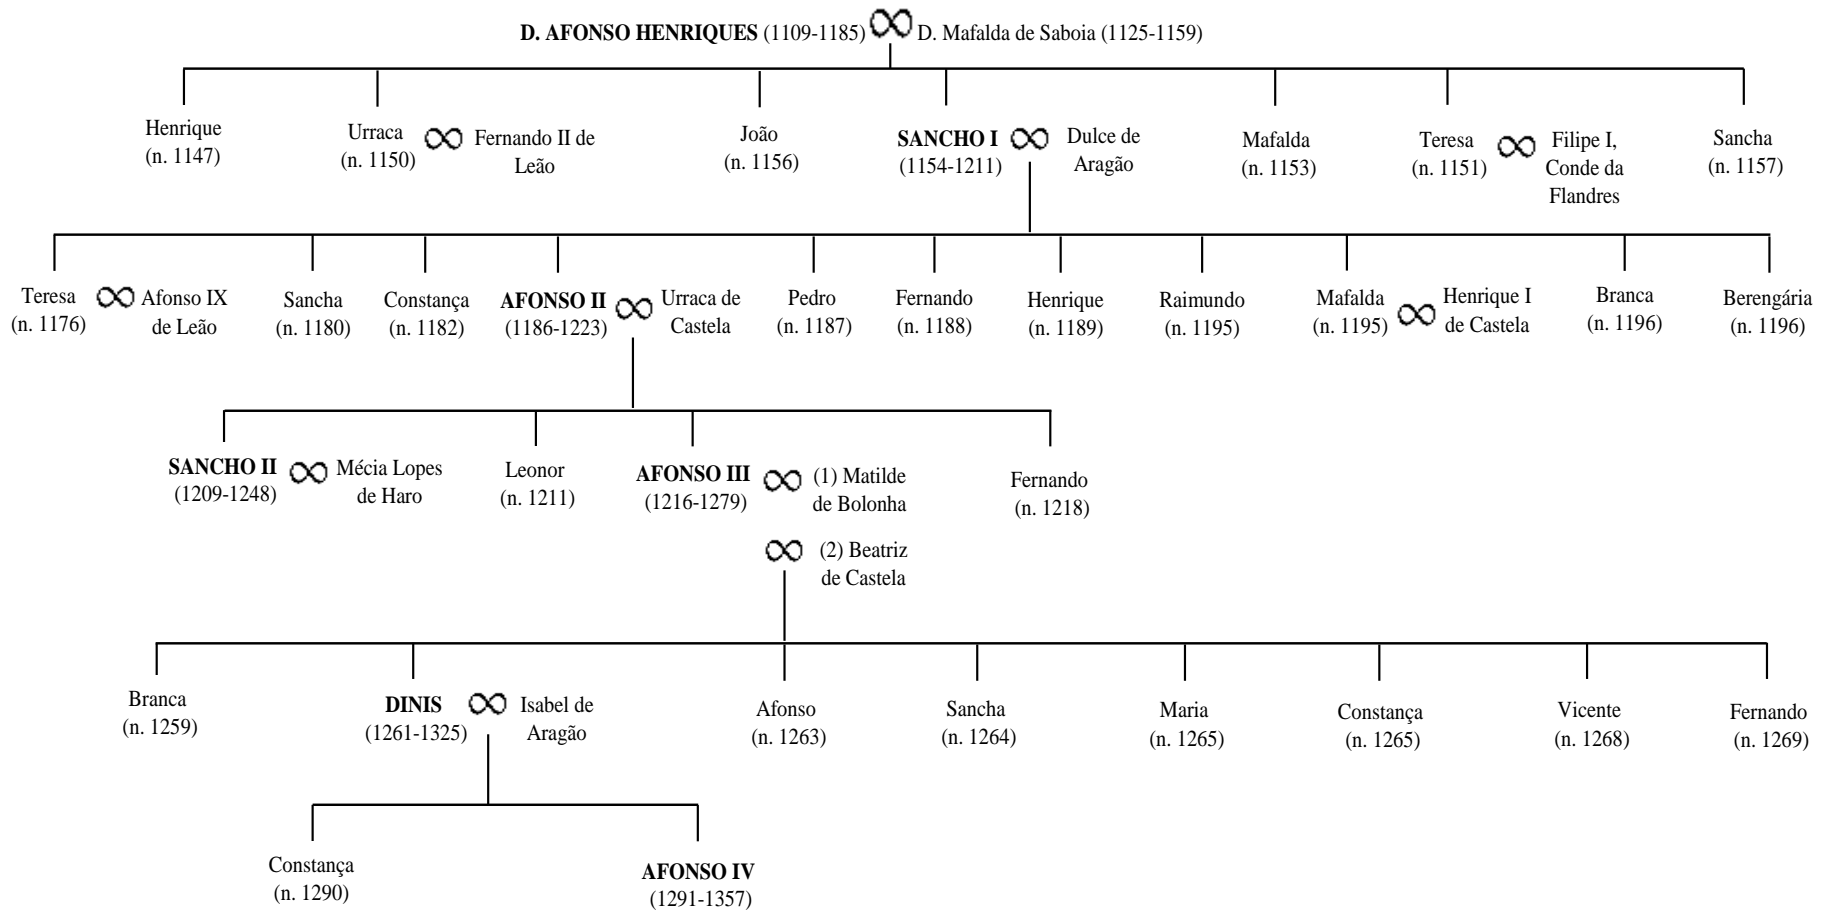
**D. AFONSO HENRIQUES** (1109-1185) ∞ D. Mafalda de Saboia (1125-1159)

Henrique (n. 1147)

Urraca (n. 1150) ∞ Fernando II de Leão

João (n. 1156)

**SANCHO I** (1154-1211) ∞ Dulce de Aragão

Mafalda (n. 1153)

Teresa (n. 1151) ∞ Filipe I, Conde da Flandres

Sancha (n. 1157)

Teresa (n. 1176) ∞ Afonso IX de Leão

Sancha (n. 1180)

Constança (n. 1182)

**AFONSO II** (1186-1223) ∞ Urraca de Castela

Pedro (n. 1187)

Fernando (n. 1188)

Henrique (n. 1189)

Raimundo (n. 1195)

Mafalda (n. 1195) ∞ Henrique I de Castela

Branca (n. 1196)

Berengária (n. 1196)

**SANCHO II** (1209-1248) ∞ Mécia Lopes de Haro

Leonor (n. 1211)

**AFONSO III** (1216-1279) ∞ (1) Matilde de Bolonha

∞ (2) Beatriz de Castela

Fernando (n. 1218)

Branca (n. 1259)

**DINIS** (1261-1325) ∞ Isabel de Aragão

Afonso (n. 1263)

Sancha (n. 1264)

Maria (n. 1265)

Constança (n. 1265)

Vicente (n. 1268)

Fernando (n. 1269)

Constança (n. 1290)

**AFONSO IV** (1291-1357)